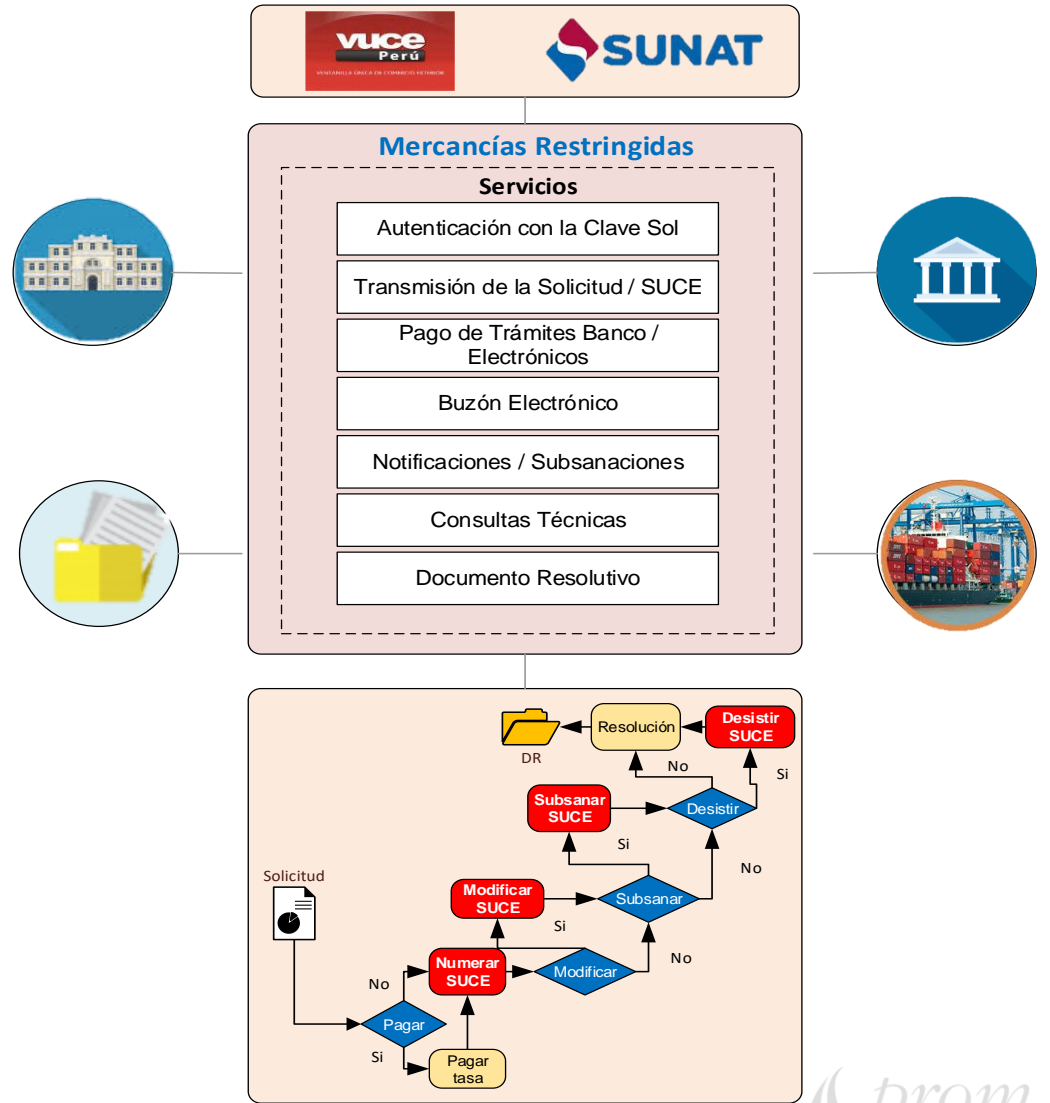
vuce Perú
VENTANILLA ÚNICA DE COMERCIO EXTERIOR
SUNAT

Mercancías Restringidas

Servicios

Autenticación con la Clave Sol

Transmisión de la Solicitud / SUCE

Pago de Trámites Banco / Electrónicos

Buzón Electrónico

Notificaciones / Subsanaciones

Consultas Técnicas

Documento Resolutivo

DR
Resolución
Desistir SUCE
No
Si
Subsanar SUCE
Desistir
Si
No
Solicitud
Modificar SUCE
Subsanar
Si
Numerar SUCE
Modificar
No
No
Pagar
Si
Pagar tasa

prom